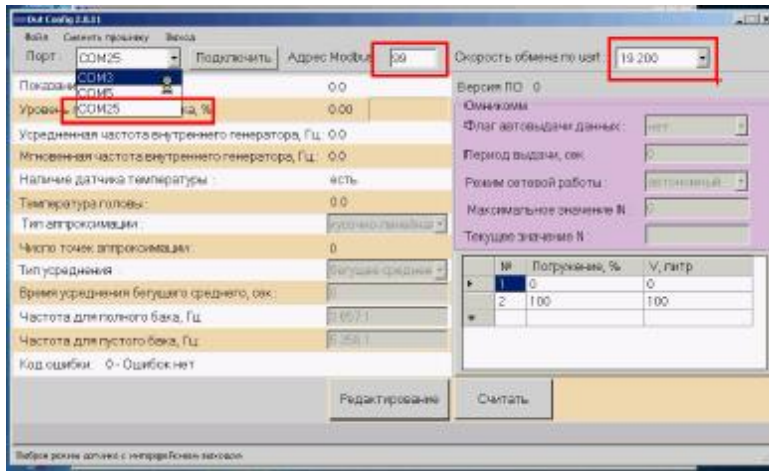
Dut Config 2.8.11

Файл Сменить прошивку Выход

Порт COM25 Подключить Адрес Modbus 99 Скорость обмена по usart 19 200

COM3
COM5
COM25

Покрыт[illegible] 0.0

Уровень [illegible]ка, % 0.00

Усредненная частота внутреннего генератора, Гц: 0.0

Мгновенная частота внутреннего генератора, Гц: 0.0

Наличие датчика температуры: есть

Температура головы: 0.0

Тип аппроксимации: кусочно-линейная

Число точек аппроксимации: 0

Тип усреднения: бегущее среднее

Время усреднения бегущего среднего, сек: 0

Частота для полного бака, Гц: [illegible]

Частота для пустого бака, Гц: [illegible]

Код ошибки: 0 - Ошибок нет

Версия ПО: 0

Омникомм

Флаг автовыдачи данных: нет

Период выдачи, сек: 0

Режим сетевой работы: автономный

Максимальное значение N: 0

Текущее значение N

| | № | Погружение, % | V, литр |
|---|---|---|---|
| ▸ | 1 | 0 | 0 |
| | 2 | 100 | 100 |
| * | | | |

Редактирование Считать

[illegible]